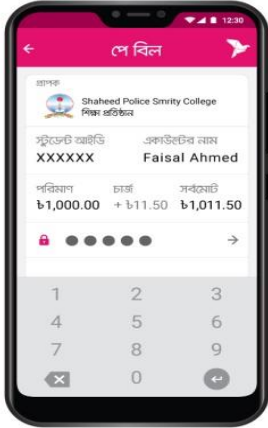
12:30

পে বিল

প্রাপক
Shaheed Police Smrity College
শিক্ষা প্রতিষ্ঠান

স্টুডেন্ট আইডি
XXXXXX

একাউন্টের নাম
Faisal Ahmed

পরিমাণ
৳1,000.00

চার্জ
+ ৳11.50

সর্বমোট
৳1,011.50

●●●●●

1 2 3
4 5 6
7 8 9
0